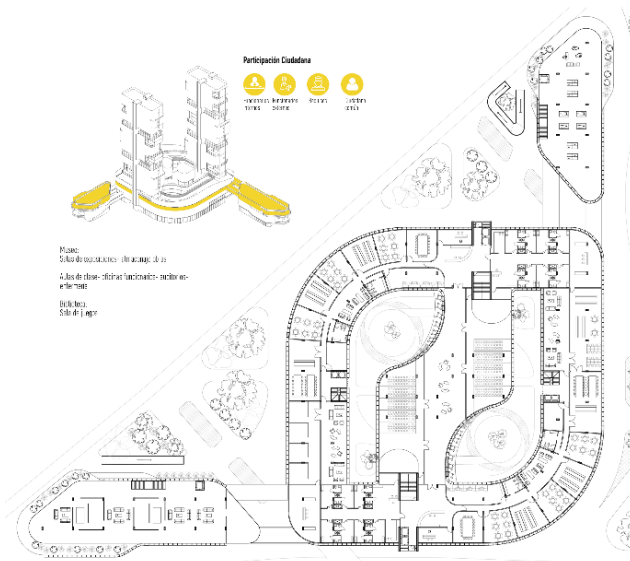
Participación Ciudadana

Funcionarios internos

Funcionarios externos

Personal

Ciudadano común

Museo
Salas de exposiciones - Almacenaje obras

Aulas de clase - oficinas funcionarios - auditorio - enfermería

Biblioteca
Sala de juegos